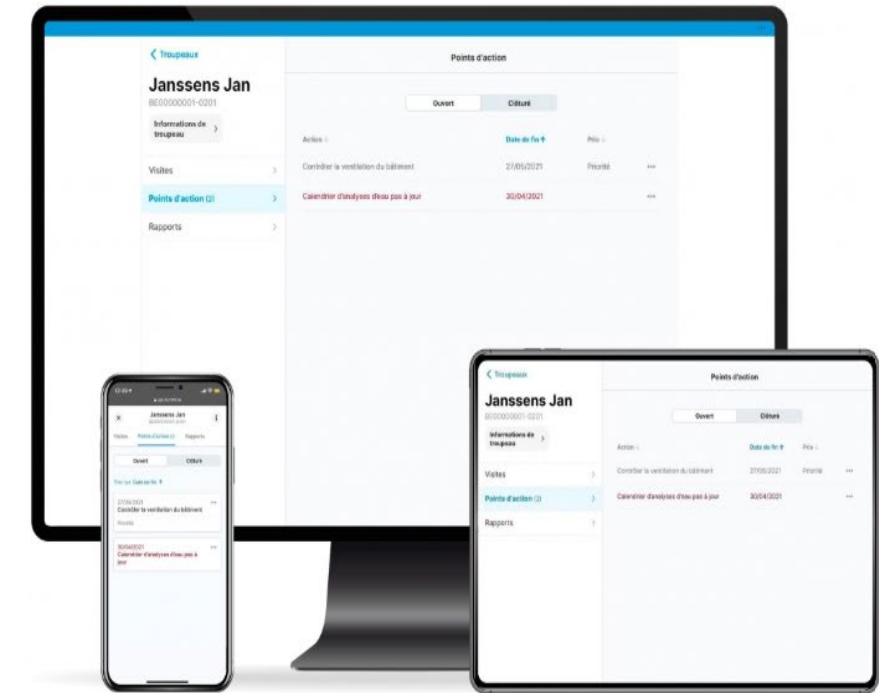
< Troupeaux

Janssens Jan

BE00000001-0201

Informations de troupeau >

Visites >

Points d'action (2) >

Rapports >

Points d'action

Ouvert | Clôturé

| Action | Date de fin ↑ | Prio |  |
|---|---|---|---|
| Contrôler la ventilation du bâtiment | 27/05/2021 | Priorité | ••• |
| Calendrier d'analyses d'eau pas à jour | 30/04/2021 |  | ••• |

Janssens Jan

BE00000001-0201

Visites | Points d'action (2) | Rapports

Ouvert | Clôturé

Trier par Date de fin ↑

27/05/2021
Contrôler la ventilation du bâtiment
Priorité

30/04/2021
Calendrier d'analyses d'eau pas à jour

< Troupeaux

Janssens Jan

BE00000001-0201

Informations de troupeau >

Visites >

Points d'action (2) >

Rapports >

Points d'action

Ouvert | Clôturé

| Action | Date de fin ↑ | Prio |  |
|---|---|---|---|
| Contrôler la ventilation du bâtiment | 27/05/2021 | Priorité | ••• |
| Calendrier d'analyses d'eau pas à jour | 30/04/2021 |  | ••• |